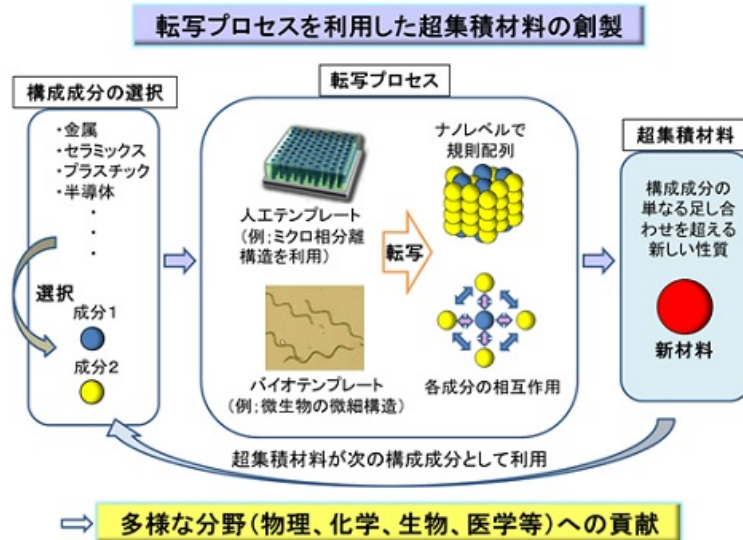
転写プロセスを利用した超集積材料の創製

構成成分の選択

・金属
・セラミックス
・プラスチック
・半導体
・
・
・

選択

成分1

成分2

転写プロセス

人工テンプレート
（例：ミクロ相分離構造を利用）

バイオテンプレート
（例：微生物の微細構造）

転写

ナノレベルで規則配列

各成分の相互作用

超集積材料

構成成分の単なる足し合わせを超える新しい性質

新材料

超集積材料が次の構成成分として利用

⇨ 多様な分野（物理、化学、生物、医学等）への貢献